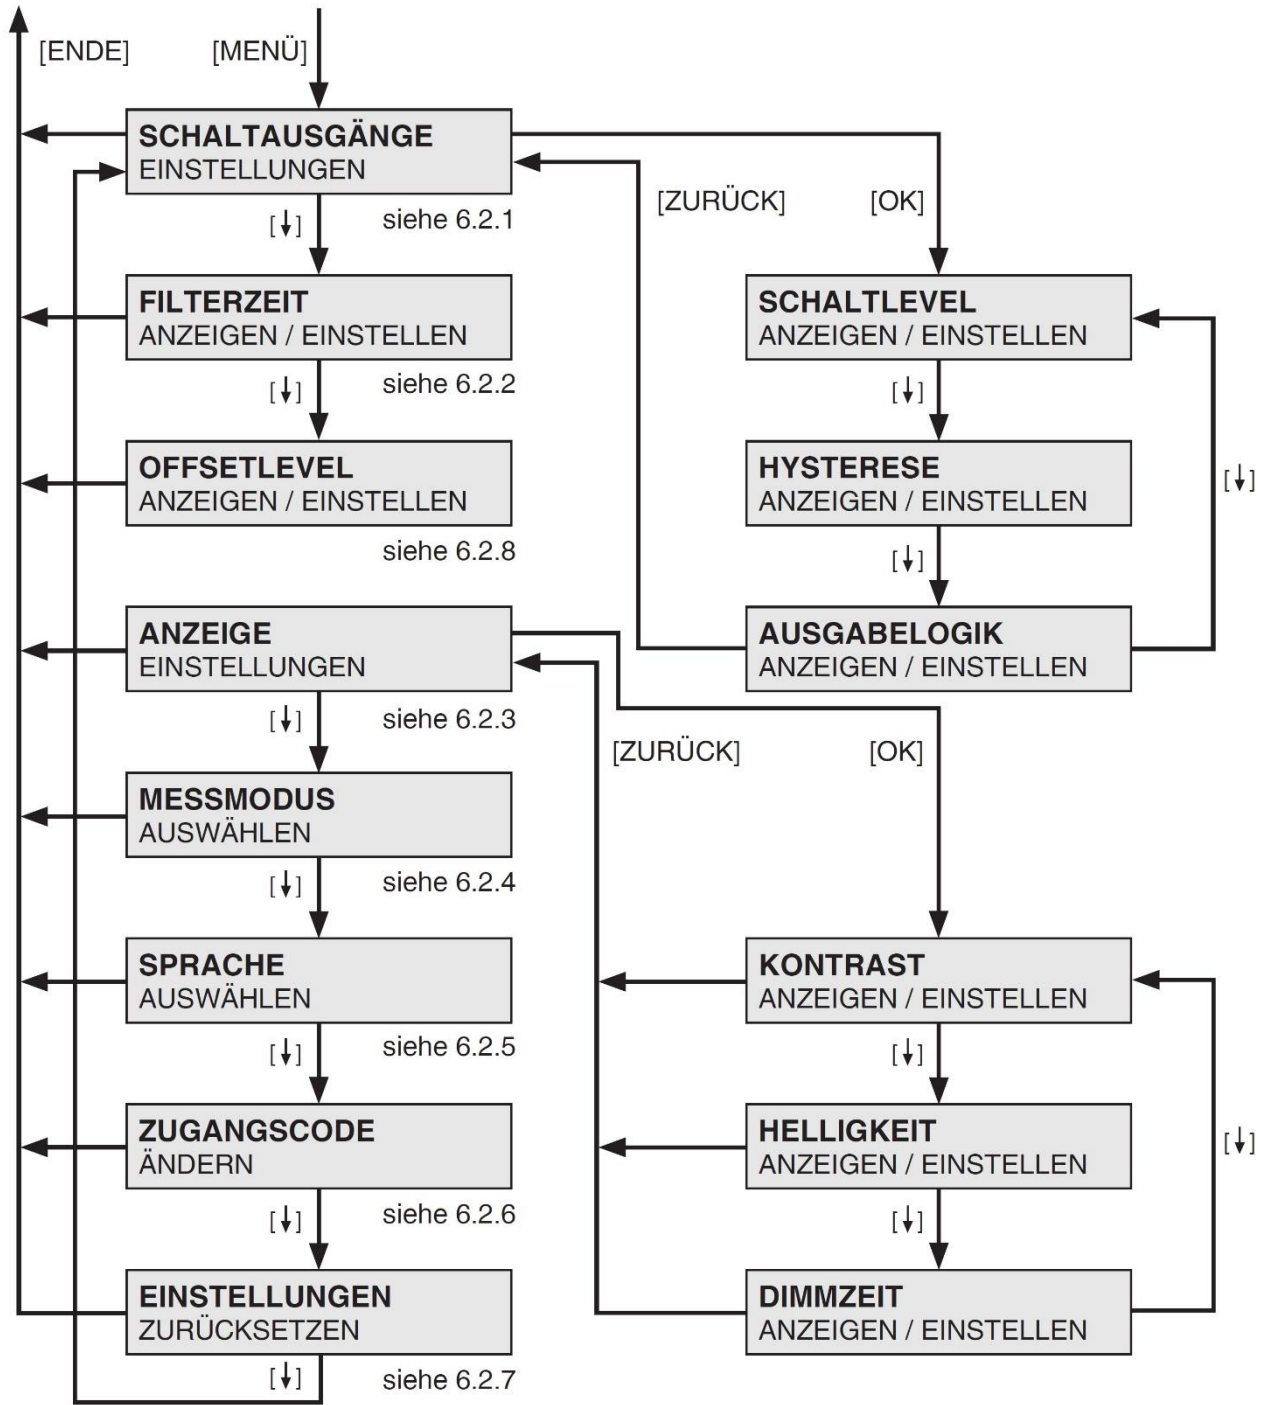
[ENDE]

[MENÜ]

**SCHALTAUSGÄNGE**
EINSTELLUNGEN

[↓] siehe 6.2.1

**FILTERZEIT**
ANZEIGEN / EINSTELLEN

[↓] siehe 6.2.2

**OFFSETLEVEL**
ANZEIGEN / EINSTELLEN

siehe 6.2.8

**ANZEIGE**
EINSTELLUNGEN

[↓] siehe 6.2.3

**MESSMODUS**
AUSWÄHLEN

[↓] siehe 6.2.4

**SPRACHE**
AUSWÄHLEN

[↓] siehe 6.2.5

**ZUGANGSCODE**
ÄNDERN

[↓] siehe 6.2.6

**EINSTELLUNGEN**
ZURÜCKSETZEN

[↓] siehe 6.2.7

[ZURÜCK] [OK]

**SCHALTLEVEL**
ANZEIGEN / EINSTELLEN

[↓]

**HYSTERESE**
ANZEIGEN / EINSTELLEN

[↓]

**AUSGABELOGIK**
ANZEIGEN / EINSTELLEN

[↓]

[ZURÜCK] [OK]

**KONTRAST**
ANZEIGEN / EINSTELLEN

[↓]

**HELLIGKEIT**
ANZEIGEN / EINSTELLEN

[↓]

**DIMMZEIT**
ANZEIGEN / EINSTELLEN

[↓]